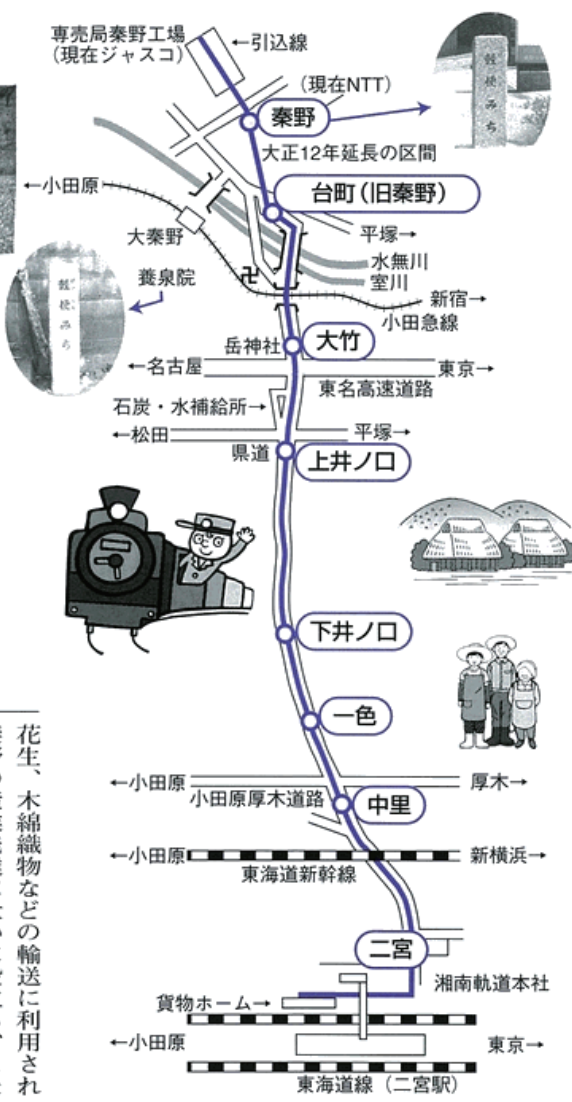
専売局秦野工場
(現在ジャスコ)
←引込線
(現在NTT)
秦野
大正12年延長の区間
←小田原
台町(旧秦野)
大秦野
平塚→
水無川
室川
養泉院
新宿→
小田急線
岳神社
大竹
←名古屋
東京→
東名高速道路
石炭・水補給所→
←松田
平塚→
県道
上井ノ口
下井ノ口
一色
←小田原
厚木→
小田原厚木道路
中里
←小田原
新横浜→
東海道新幹線
二宮
湘南軌道本社
貨物ホーム→
←小田原
東京→
東海道線(二宮駅)

花生、木綿織物などの輸送に利用され